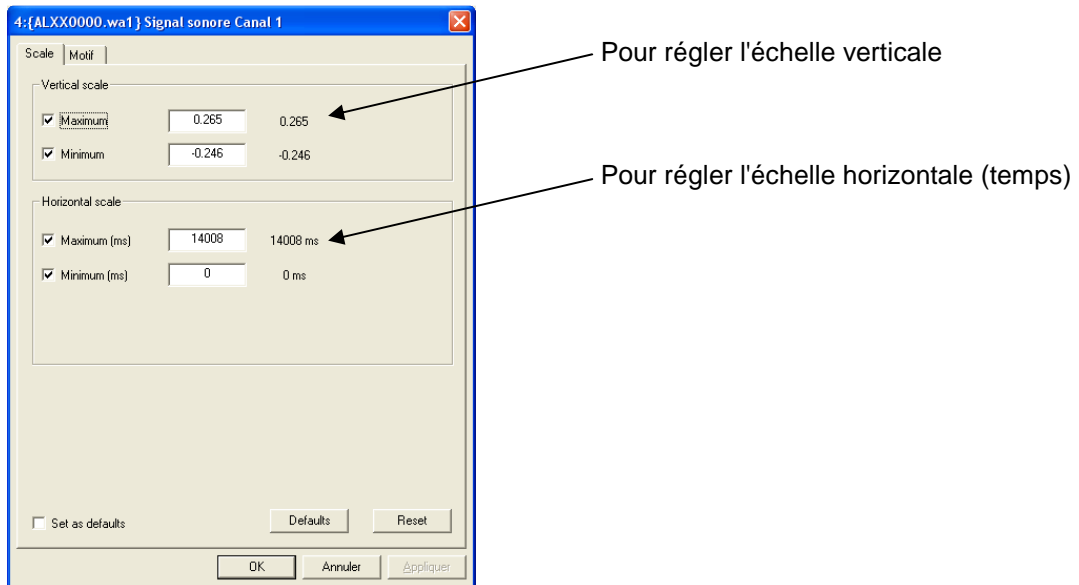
4:{ALXX0000.wa1} Signal sonore Canal 1

Scale | Motif

Vertical scale

Maximum 0.265 0.265

Minimum -0.246 -0.246

Horizontal scale

Maximum (ms) 14008 14008 ms

Minimum (ms) 0 0 ms

Set as defaults

Defaults

Reset

OK

Annuler

Appliquer

Pour régler l'échelle verticale

Pour régler l'échelle horizontale (temps)